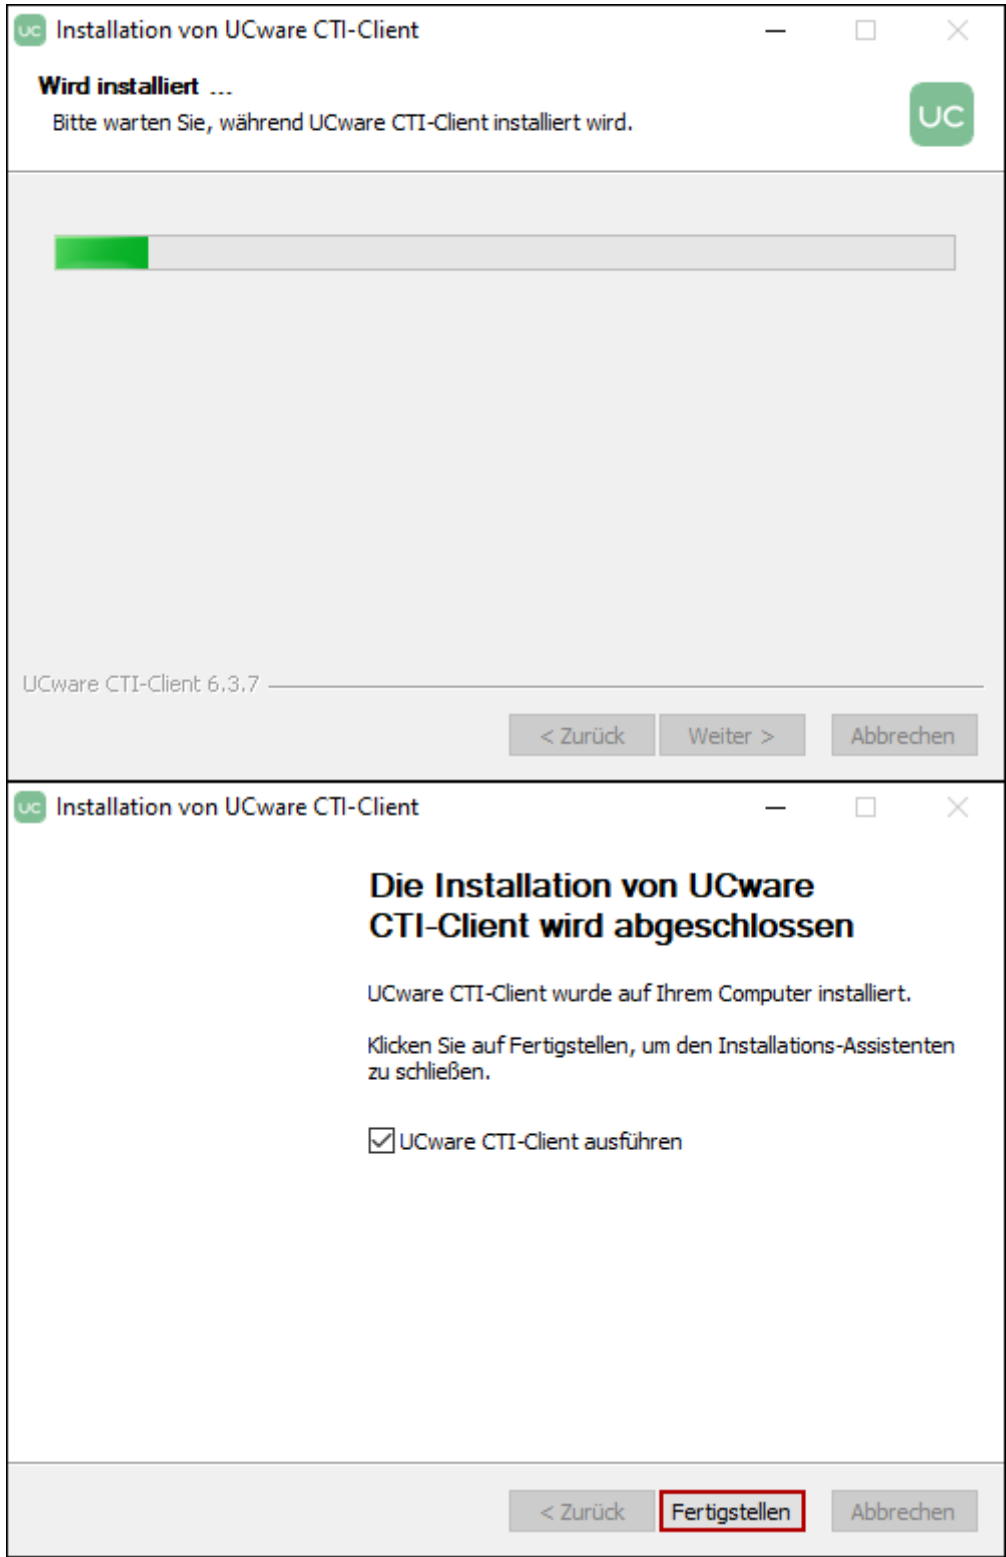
UC Installation von UCware CTI-Client

Wird installiert ...
Bitte warten Sie, während UCware CTI-Client installiert wird.

UC

UCware CTI-Client 6.3.7

< Zurück Weiter > Abbrechen

UC Installation von UCware CTI-Client

Die Installation von UCware CTI-Client wird abgeschlossen

UCware CTI-Client wurde auf Ihrem Computer installiert.

Klicken Sie auf Fertigstellen, um den Installations-Assistenten zu schließen.

☑ UCware CTI-Client ausführen

< Zurück Fertigstellen Abbrechen